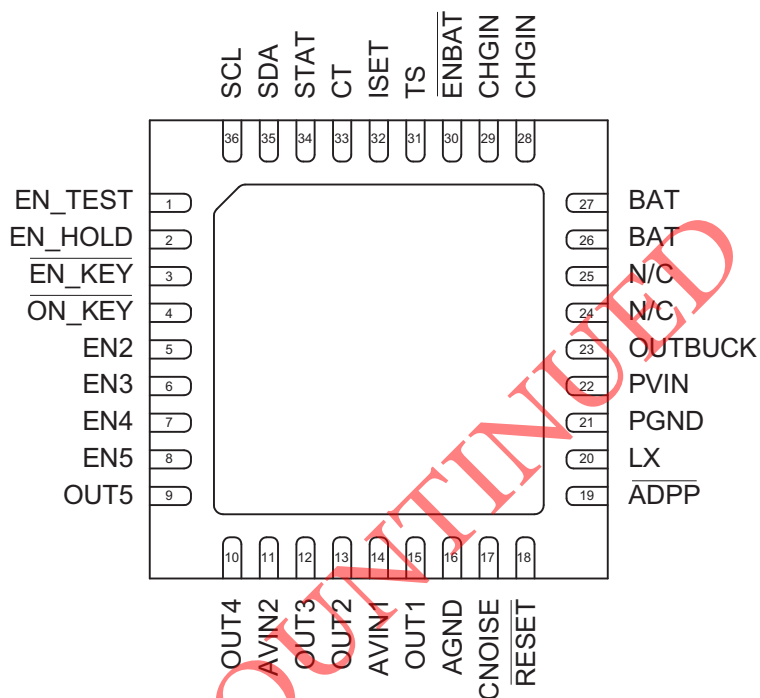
SCL
SDA
STAT
CT
ISET
TS
$\overline{ENBAT}$
CHGIN
CHGIN

36
35
34
33
32
31
30
29
28

EN_TEST
EN_HOLD
$\overline{EN\_KEY}$
$\overline{ON\_KEY}$
EN2
EN3
EN4
EN5
OUT5

1
2
3
4
5
6
7
8
9

27
26
25
24
23
22
21
20
19

BAT
BAT
N/C
N/C
OUTBUCK
PVIN
PGND
LX
$\overline{ADPP}$

10
11
12
13
14
15
16
17
18

OUT4
AVIN2
OUT3
OUT2
AVIN1
OUT1
AGND
CNOISE
$\overline{RESET}$

DISCONTINUED